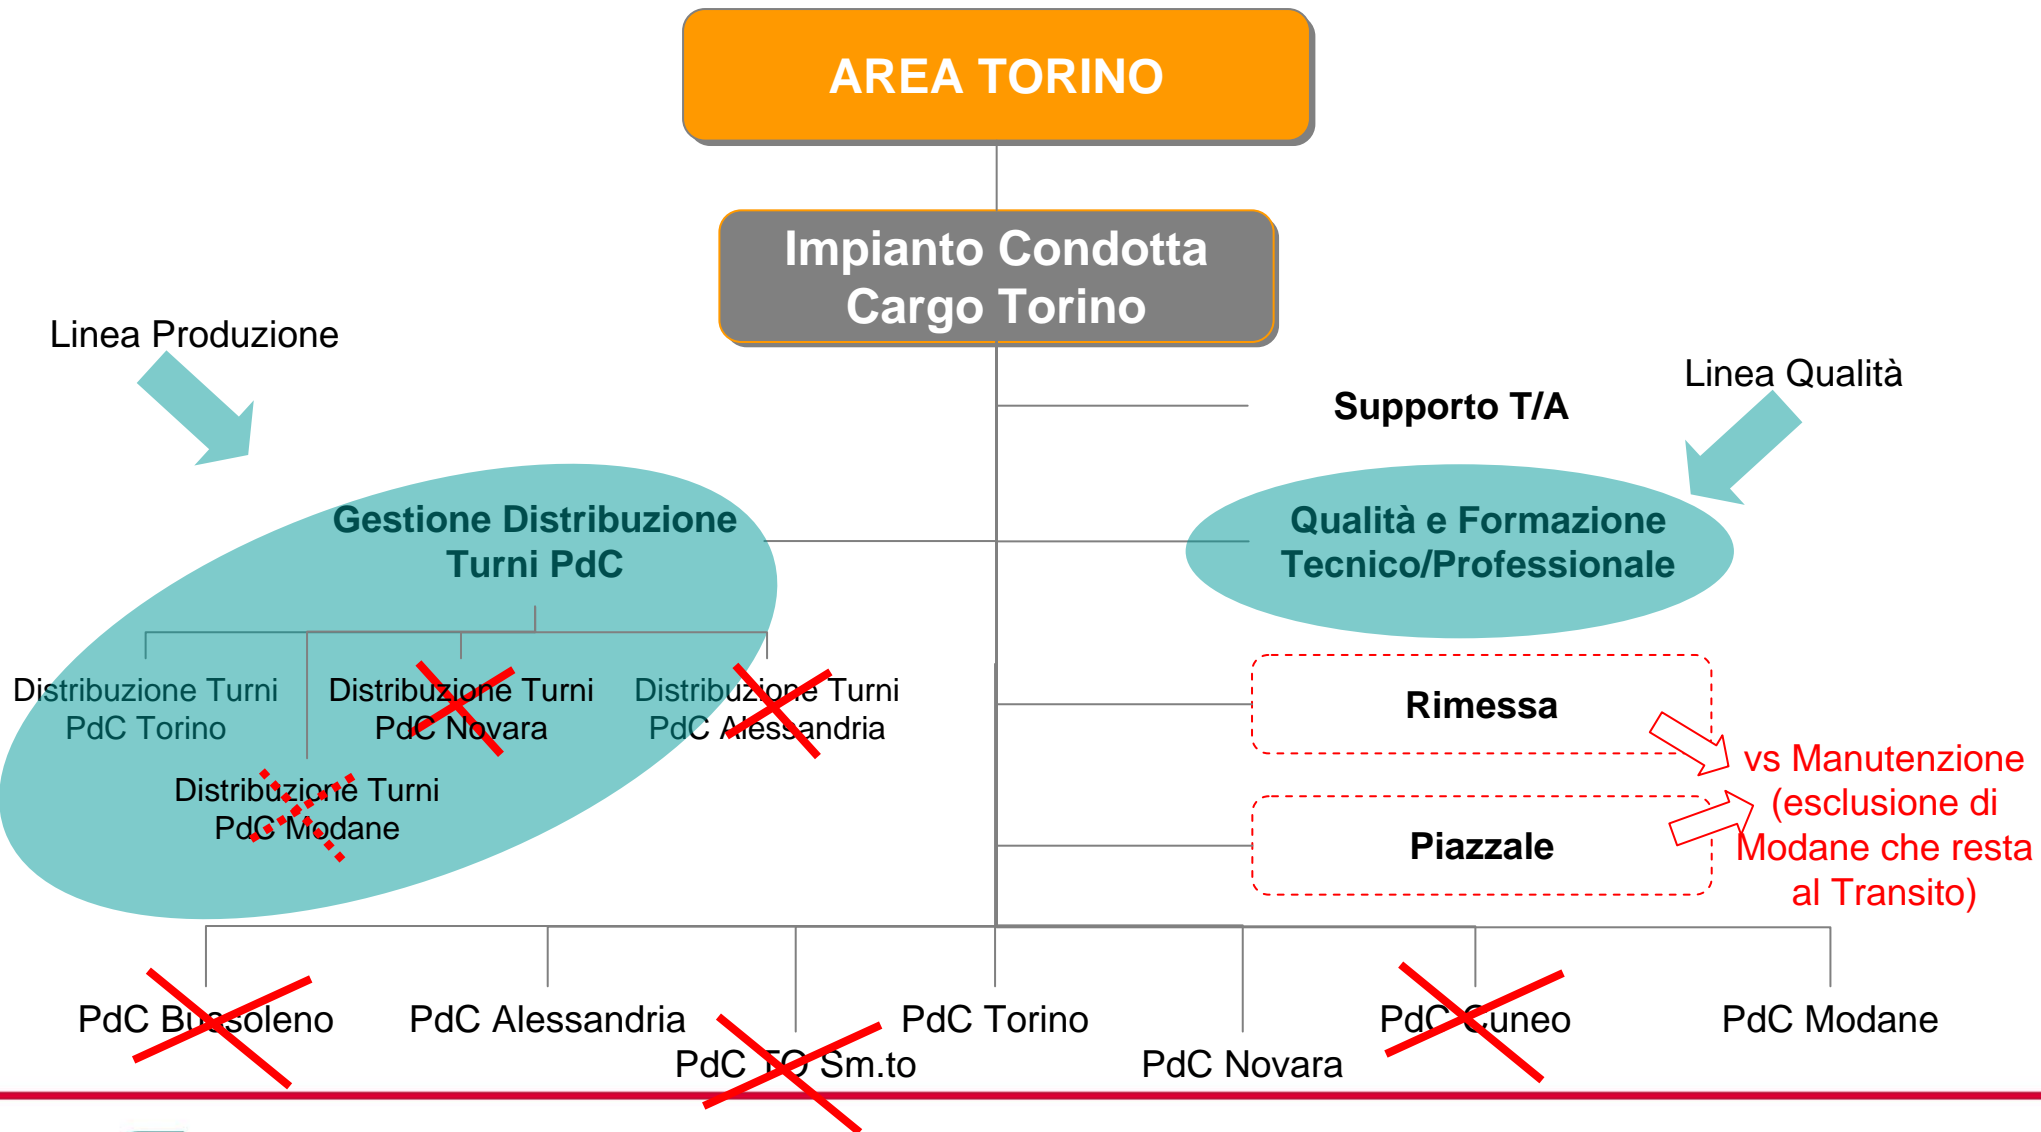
AREA TORINO

Impianto Condotta Cargo Torino

Linea Produzione

Supporto T/A

Linea Qualità

Gestione Distribuzione Turni PdC

Qualità e Formazione Tecnico/Professionale

Distribuzione Turni PdC Torino

Distribuzione Turni PdC Novara

Distribuzione Turni PdC Alessandria

Distribuzione Turni PdC Modane

Rimessa

Piazzale

vs Manutenzione (esclusione di Modane che resta al Transito)

PdC Bussoleno

PdC Alessandria

PdC TO Sm.to

PdC Torino

PdC Novara

PdC Cuneo

PdC Modane